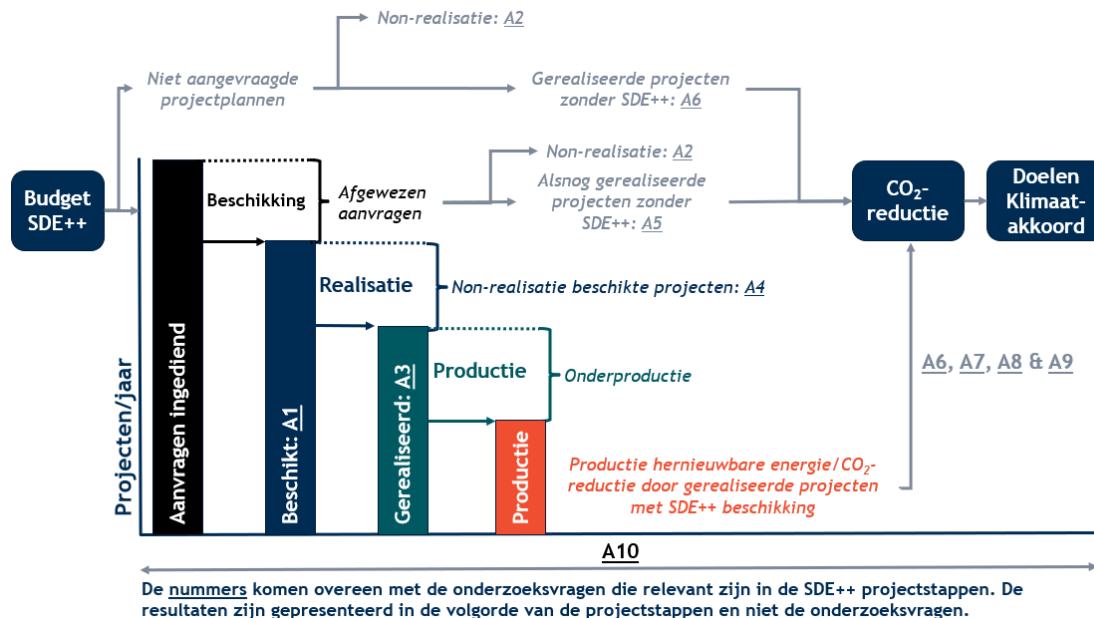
Non-realisatie: A2

Niet aangevraagde projectplannen

Gerealiseerde projecten zonder SDE++: A6

Budget SDE++

Beschikking

Afgewezen aanvragen

Non-realisatie: A2

Alsnog gerealiseerde projecten zonder SDE++: A5

$CO_2$-reductie

Doelen Klimaat-akkoord

Realisatie

Non-realisatie beschikte projecten: A4

Productie

Onderproductie

A6, A7, A8 & A9

Projecten/jaar

Aanvragen ingediend

Beschikt: A1

Gerealiseerd: A3

Productie

Productie hernieuwbare energie/$CO_2$-reductie door gerealiseerde projecten met SDE++ beschikking

A10

De nummers komen overeen met de onderzoeksvragen die relevant zijn in de SDE++ projectstappen. De resultaten zijn gepresenteerd in de volgorde van de projectstappen en niet de onderzoeksvragen.